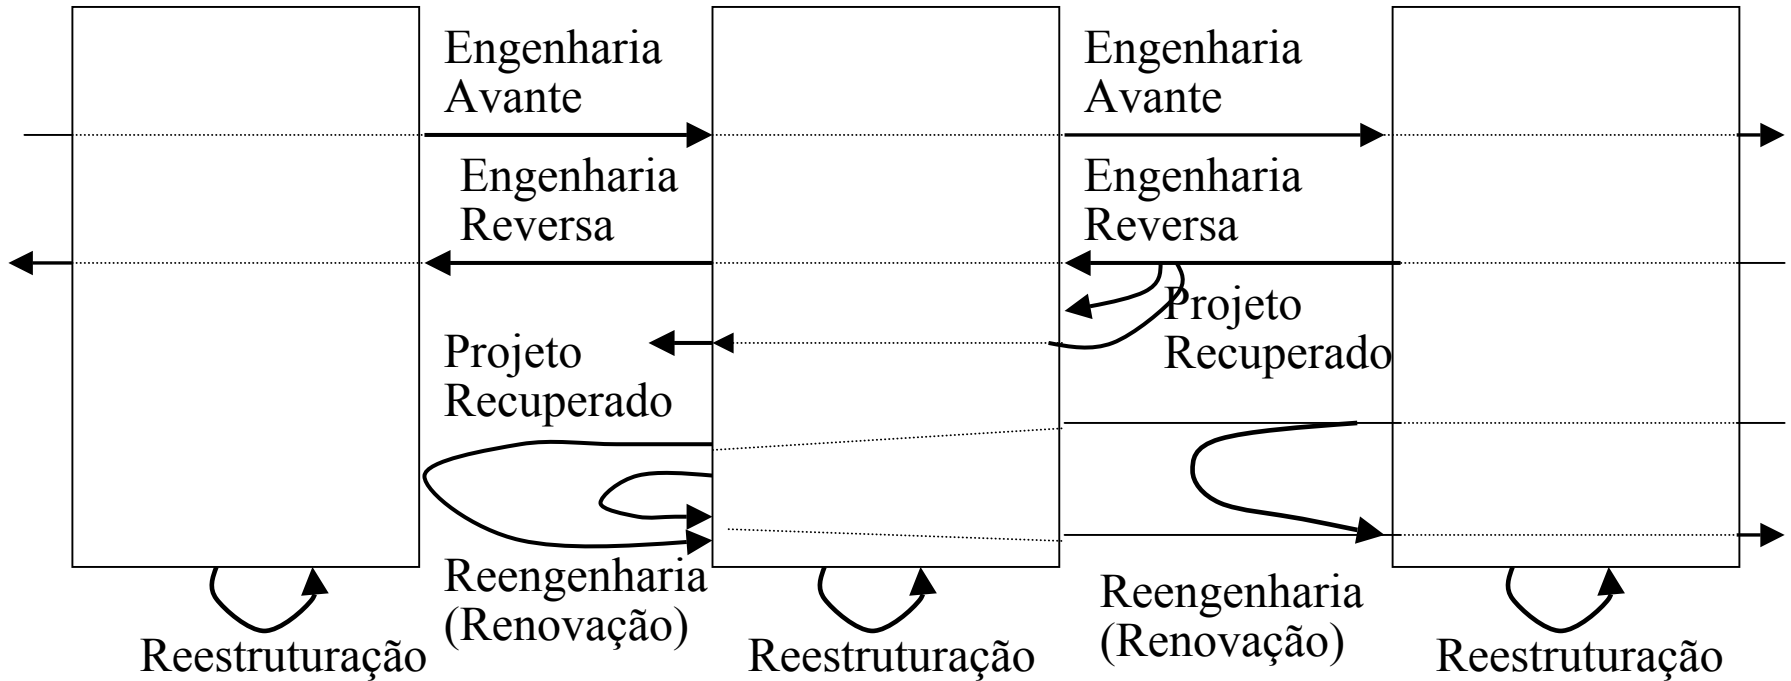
Engenharia Avante

Engenharia Avante

Engenharia Reversa

Engenharia Reversa

Projeto Recuperado

Projeto Recuperado

Reengenharia (Renovação)

Reengenharia (Renovação)

Reestruturação

Reestruturação

Reestruturação